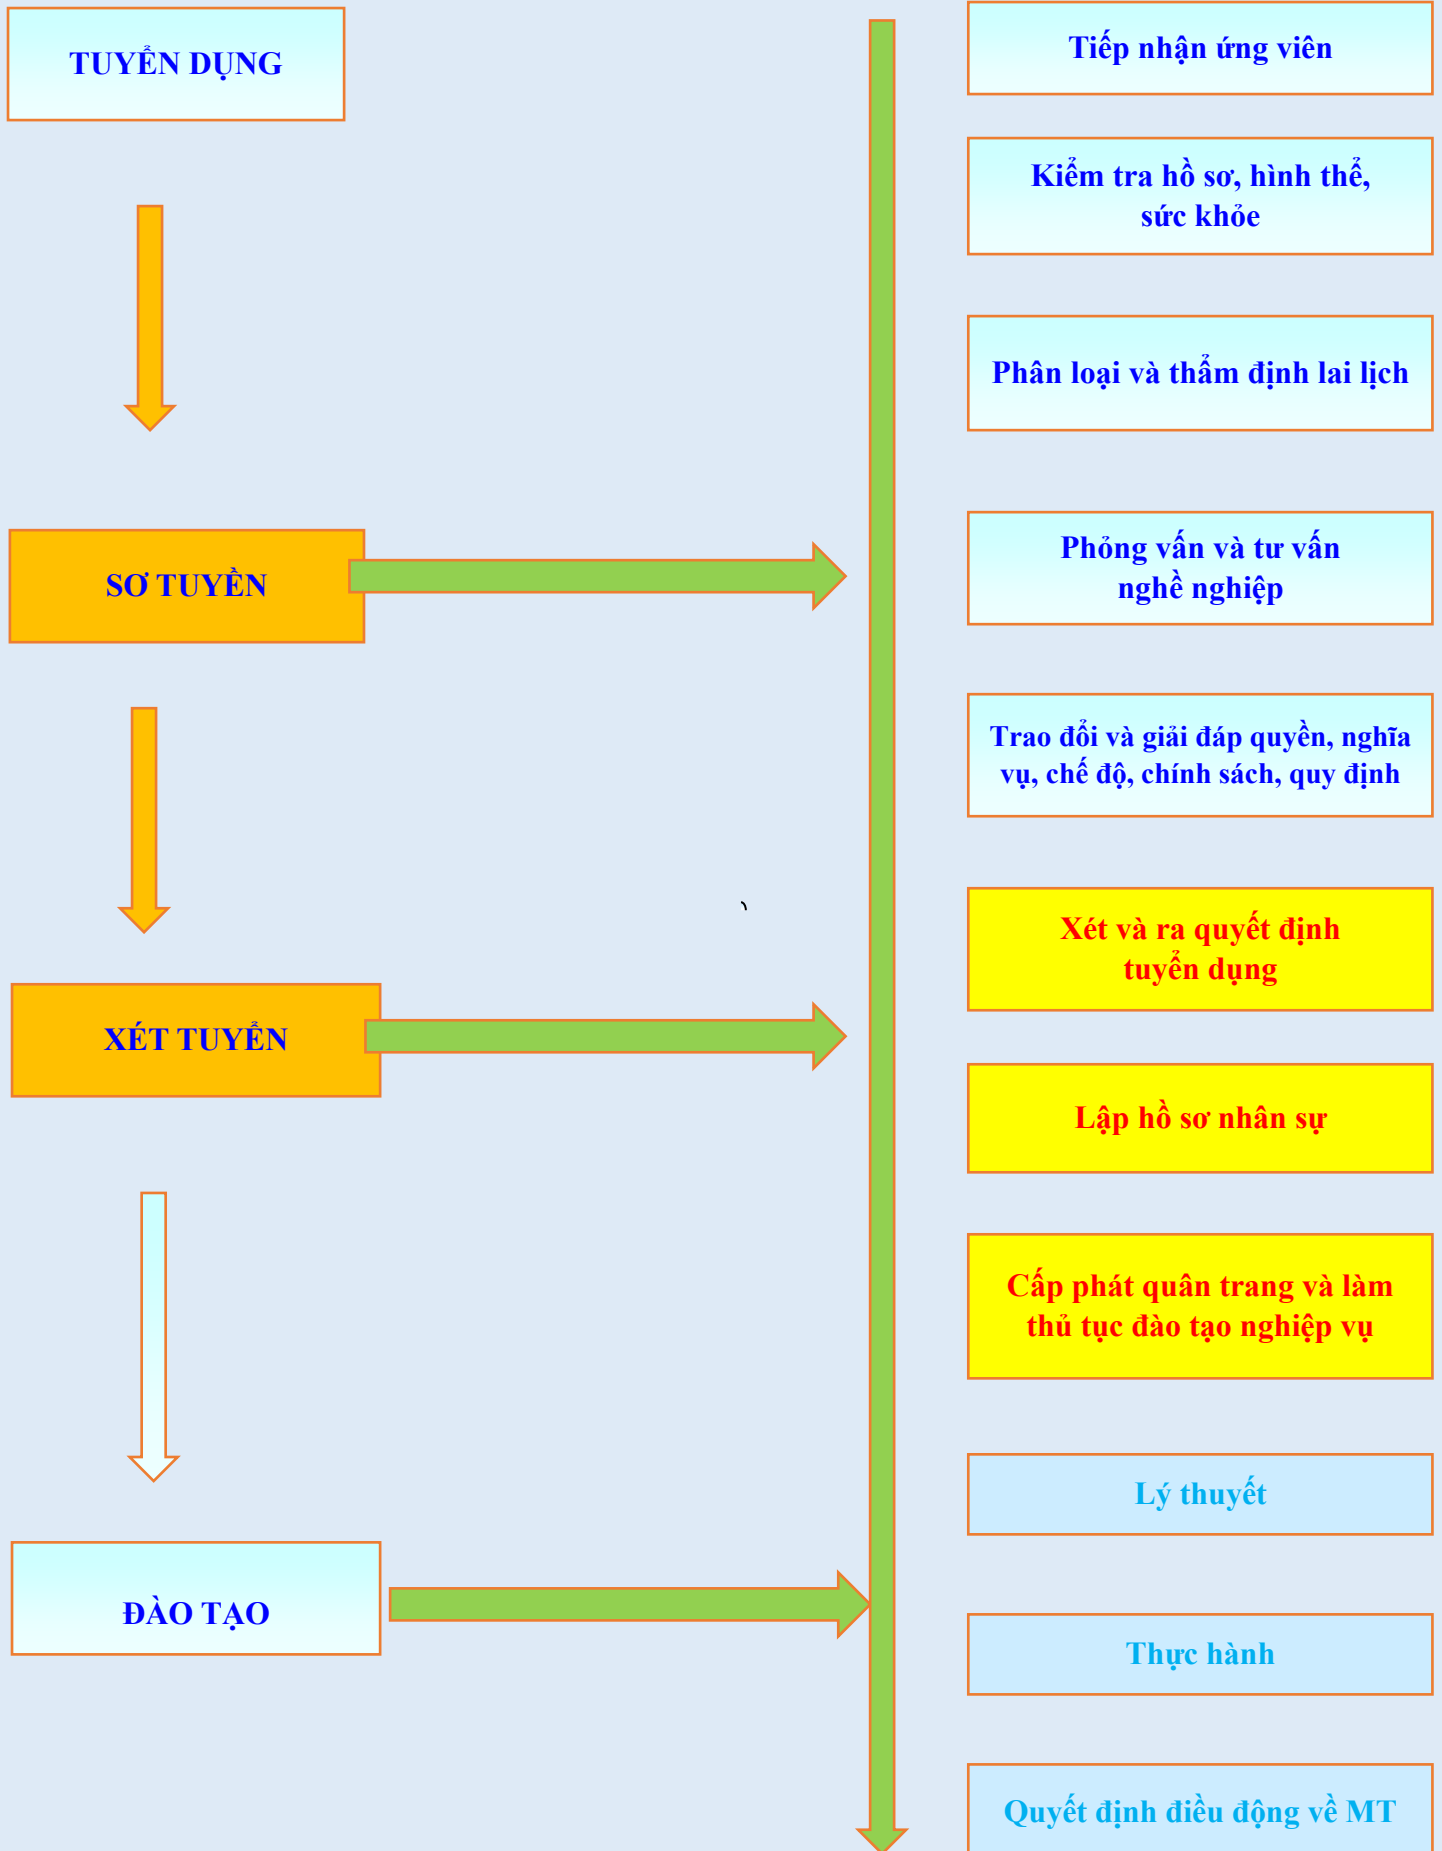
TUYỂN DỤNG

SƠ TUYỂN

XÉT TUYỂN

ĐÀO TẠO

Tiếp nhận ứng viên

Kiểm tra hồ sơ, hình thể, sức khỏe

Phân loại và thẩm định lai lịch

Phỏng vấn và tư vấn nghề nghiệp

Trao đổi và giải đáp quyền, nghĩa vụ, chế độ, chính sách, quy định

Xét và ra quyết định tuyển dụng

Lập hồ sơ nhân sự

Cấp phát quân trang và làm thủ tục đào tạo nghiệp vụ

Lý thuyết

Thực hành

Quyết định điều động về MT